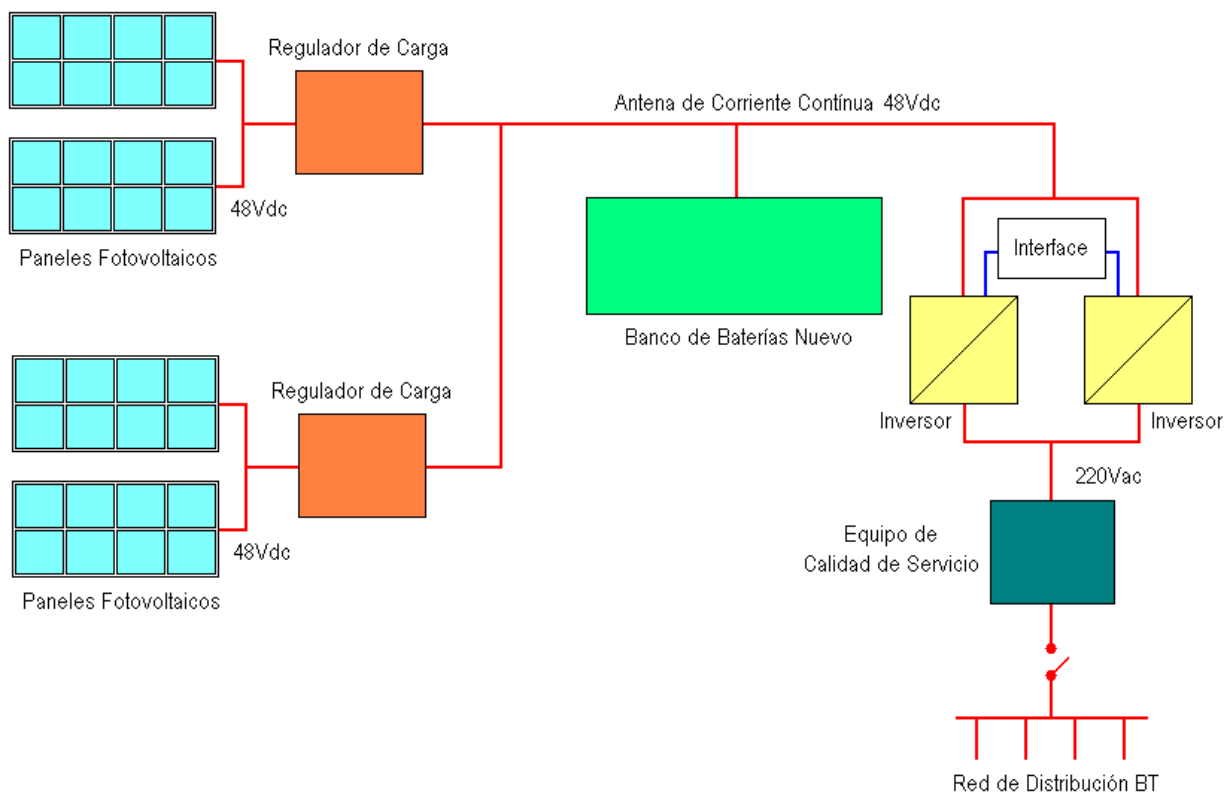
Regulador de Carga

Antena de Corriente Contínua 48Vdc

48Vdc

Paneles Fotovoltaicos

Interface

Banco de Baterías Nuevo

Regulador de Carga

Inversor

Inversor

220Vac

48Vdc

Equipo de
Calidad de Servicio

Paneles Fotovoltaicos

Red de Distribución BT